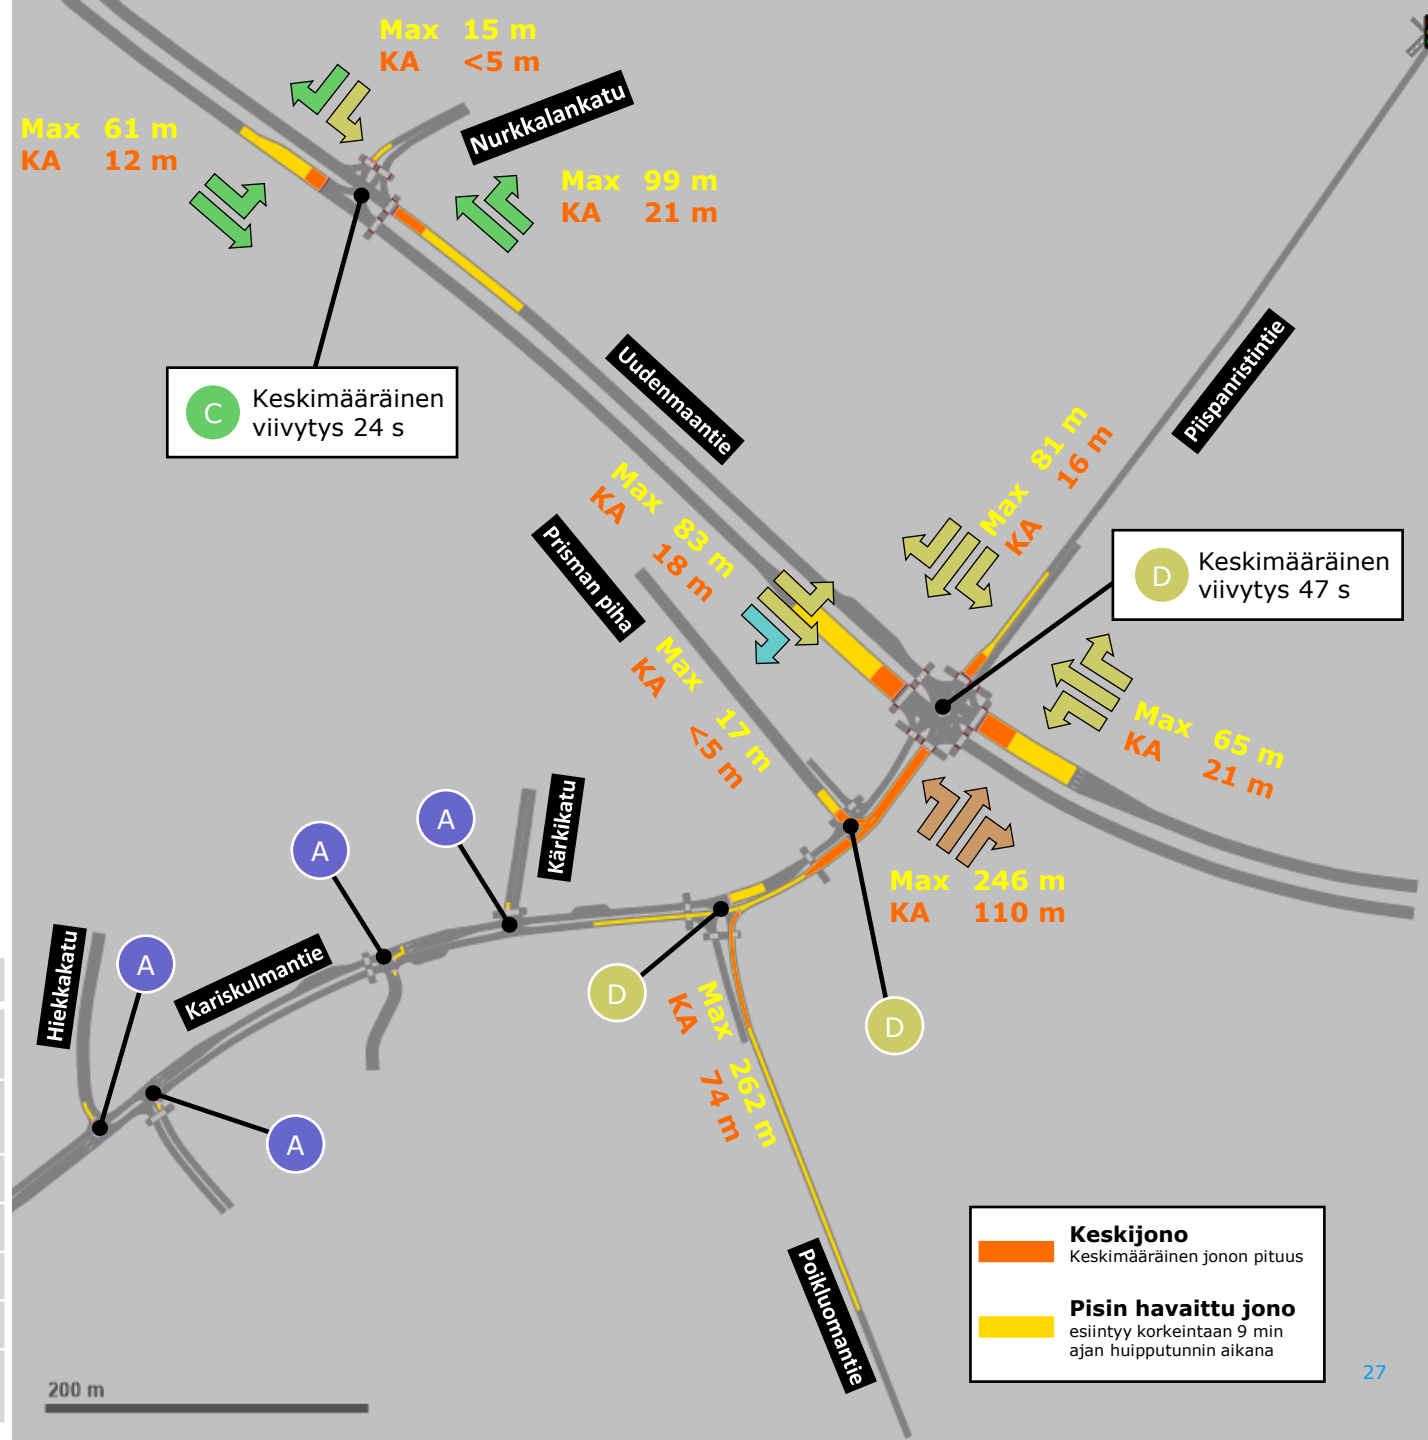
Max 15 m
KA <5 m

Max 61 m
KA 12 m

Nurkkalankatu

Max 99 m
KA 21 m

C Keskimääräinen viivytys 24 s

Uudenmaantie

Piispanristintie

Max 81 m
KA 16 m

Max 83 m
KA 18 m

Prisman piha

D Keskimääräinen viivytys 47 s

Max 17 m
KA <5 m

Max 65 m
KA 21 m

Kärkikatu

A

A

Max 246 m
KA 110 m

Hiekkakatu

A

Kariskulmantie

D

Max 262 m
KA 74 m

D

A

Poikluomantie

Keskijono
Keskimääräinen jonon pituus

Pisin havaittu jono
esiintyy korkeintaan 9 min ajan huipputunnin aikana

200 m

27